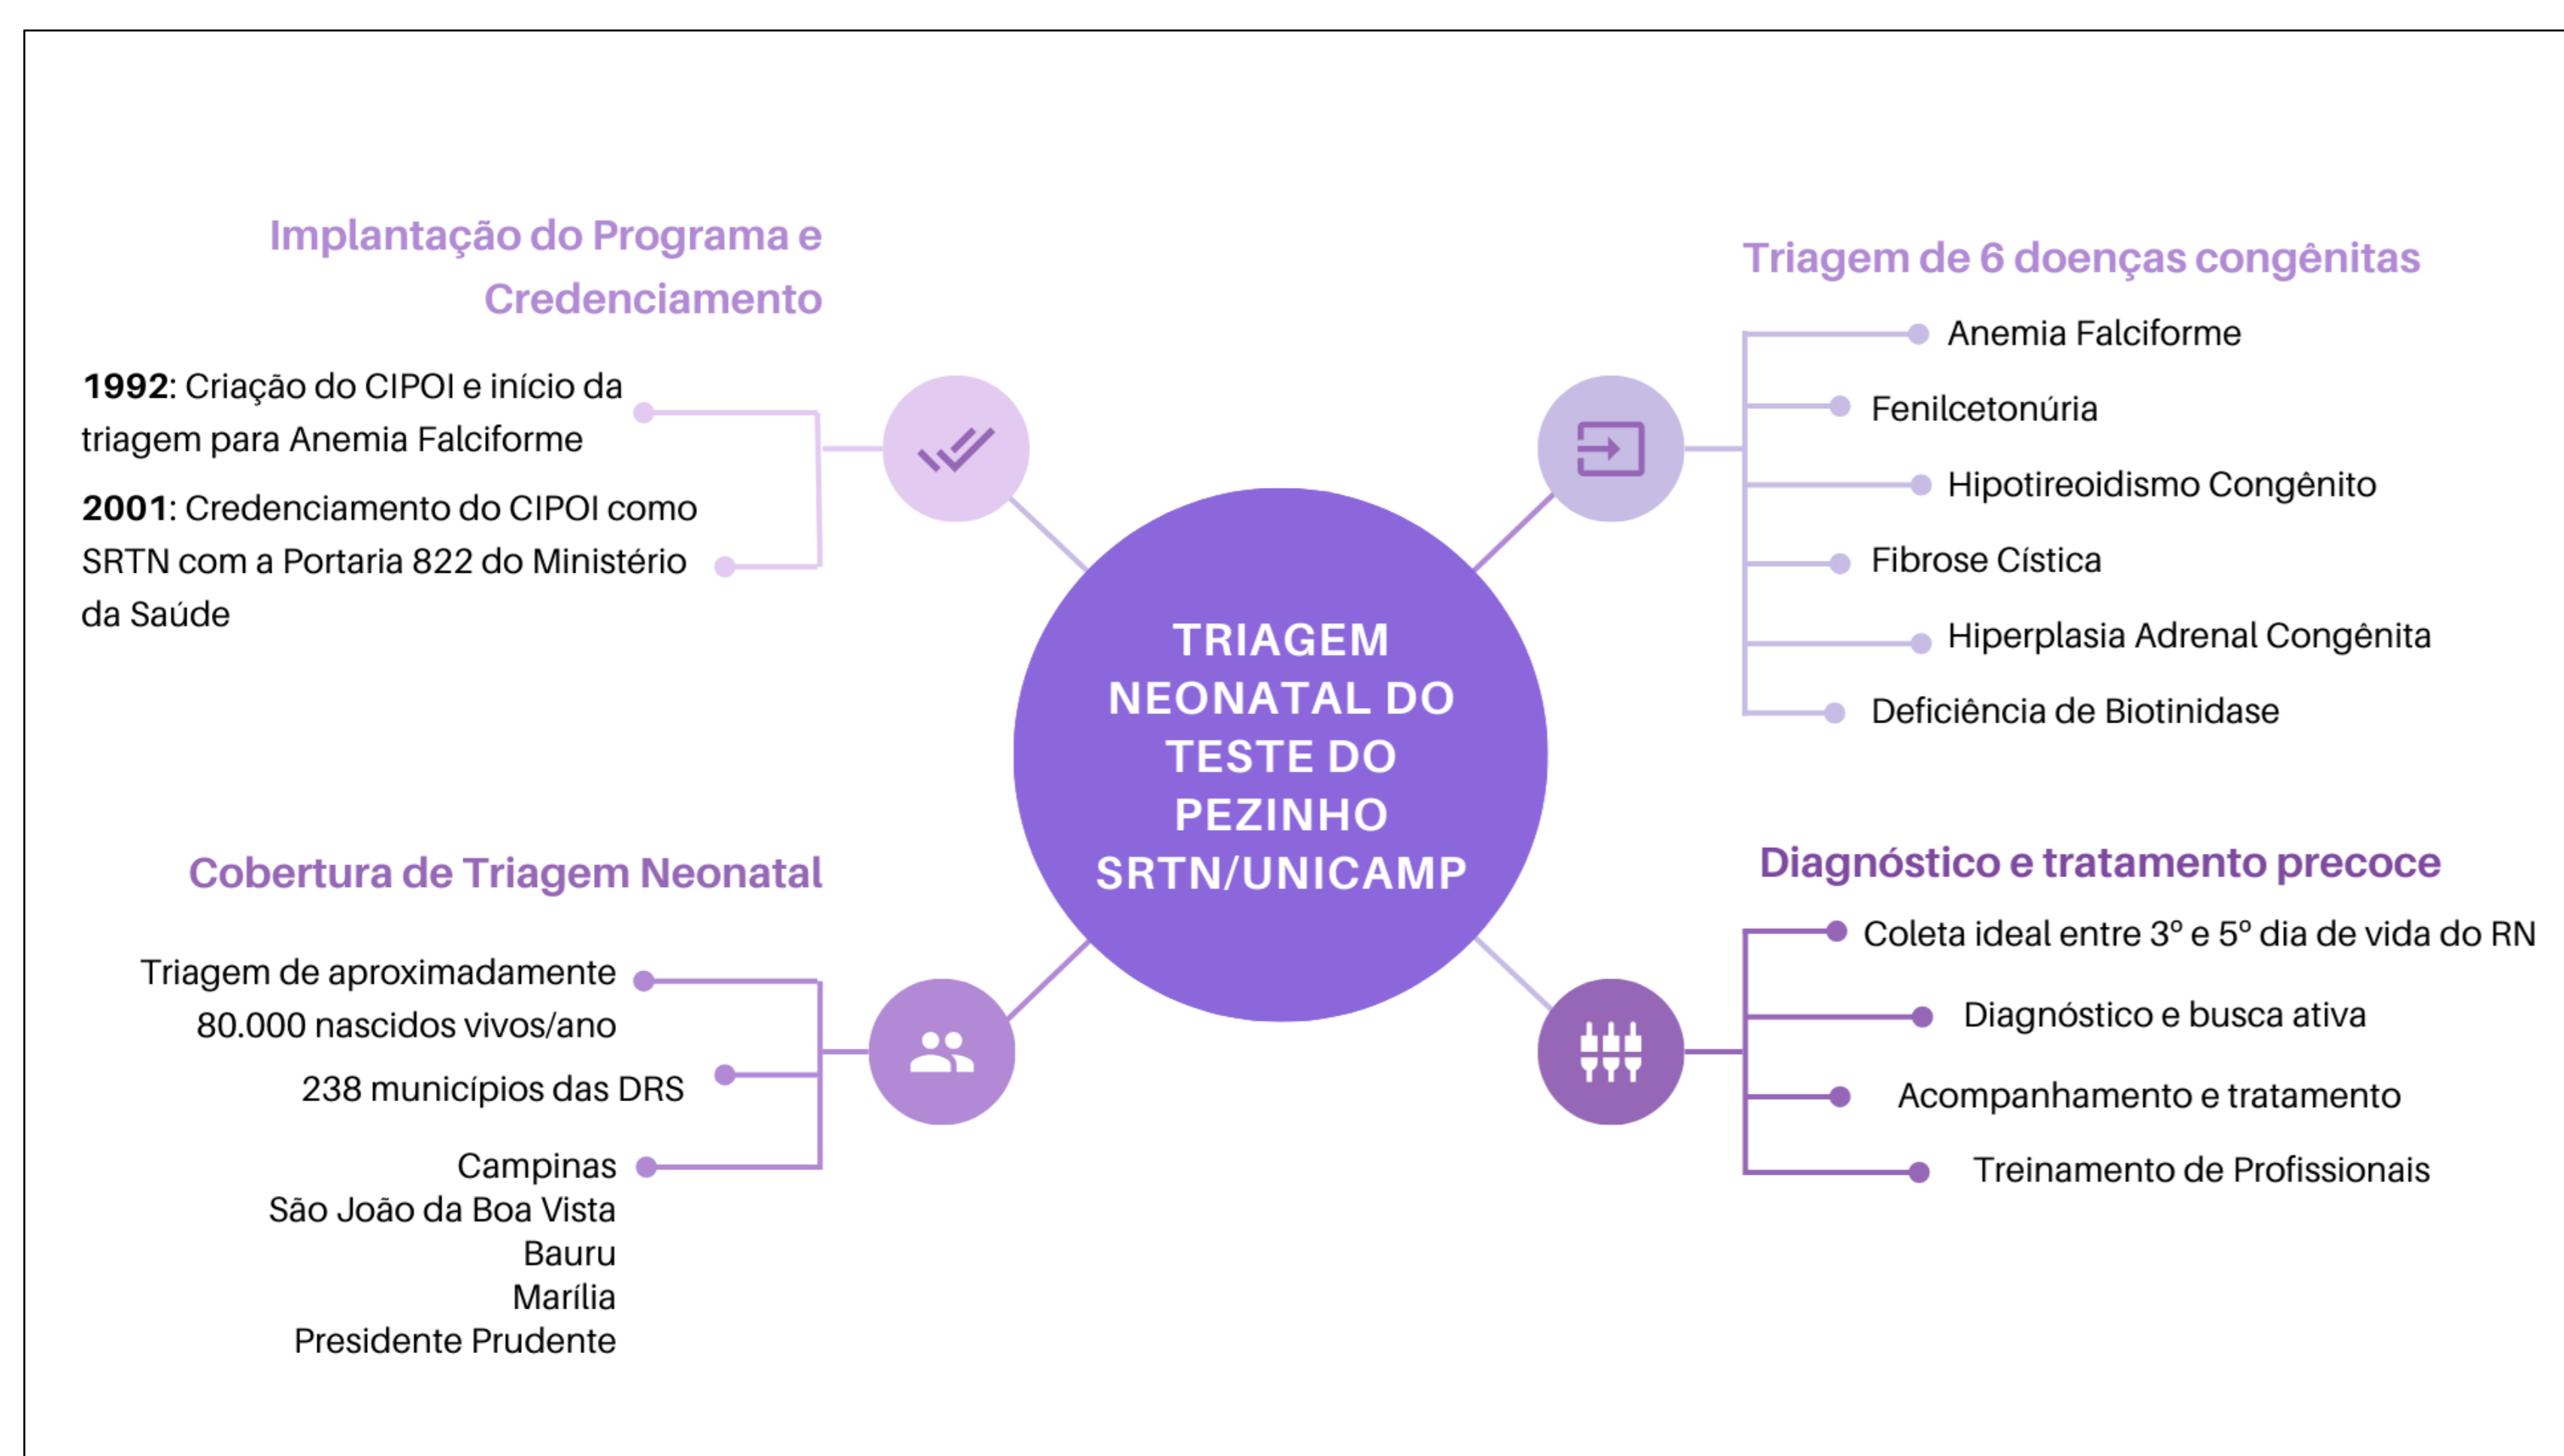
Implantação do Programa e Credenciamento

**1992**: Criação do CIPOI e início da triagem para Anemia Falciforme

**2001**: Credenciamento do CIPOI como SRTN com a Portaria 822 do Ministério da Saúde

TRIAGEM NEONATAL DO TESTE DO PEZINHO SRTN/UNICAMP

Triagem de 6 doenças congênitas

Anemia Falciforme
Fenilcetonúria
Hipotireoidismo Congênito
Fibrose Cística
Hiperplasia Adrenal Congênita
Deficiência de Biotinidase

Cobertura de Triagem Neonatal

Triagem de aproximadamente 80.000 nascidos vivos/ano

238 municípios das DRS

Campinas
São João da Boa Vista
Bauru
Marília
Presidente Prudente

Diagnóstico e tratamento precoce

Coleta ideal entre 3º e 5º dia de vida do RN
Diagnóstico e busca ativa
Acompanhamento e tratamento
Treinamento de Profissionais